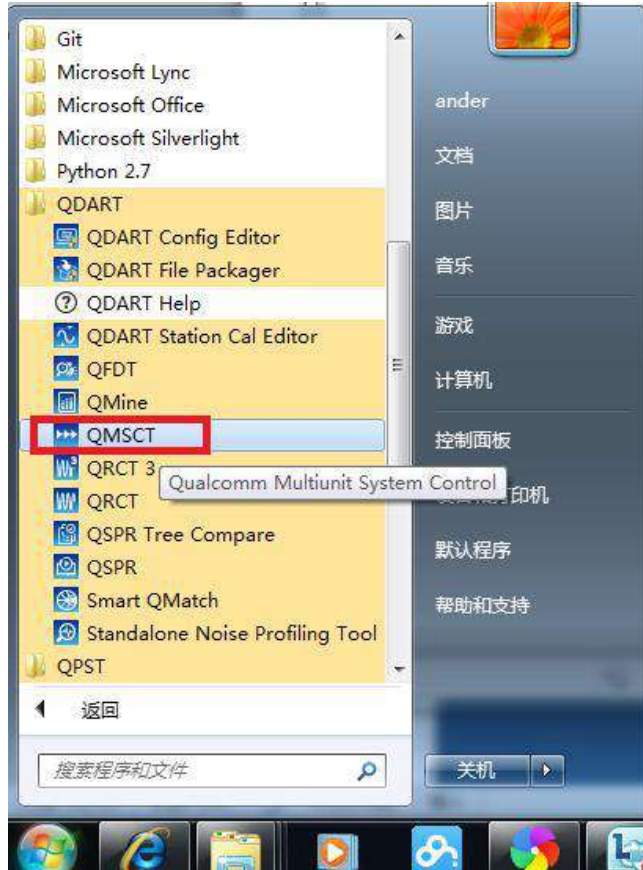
Git
Microsoft Lync
Microsoft Office
Microsoft Silverlight
Python 2.7
QDART
QDART Config Editor
QDART File Packager
QDART Help
QDART Station Cal Editor
QFDT
QMine
QMSCT
QRCT 3
QRCT
QSPR Tree Compare
QSPR
Smart QMatch
Standalone Noise Profiling Tool
QPST
返回
搜索程序和文件

Qualcomm Multiunit System Control

ander
文档
图片
音乐
游戏
计算机
控制面板
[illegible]印机
默认程序
帮助和支持
关机